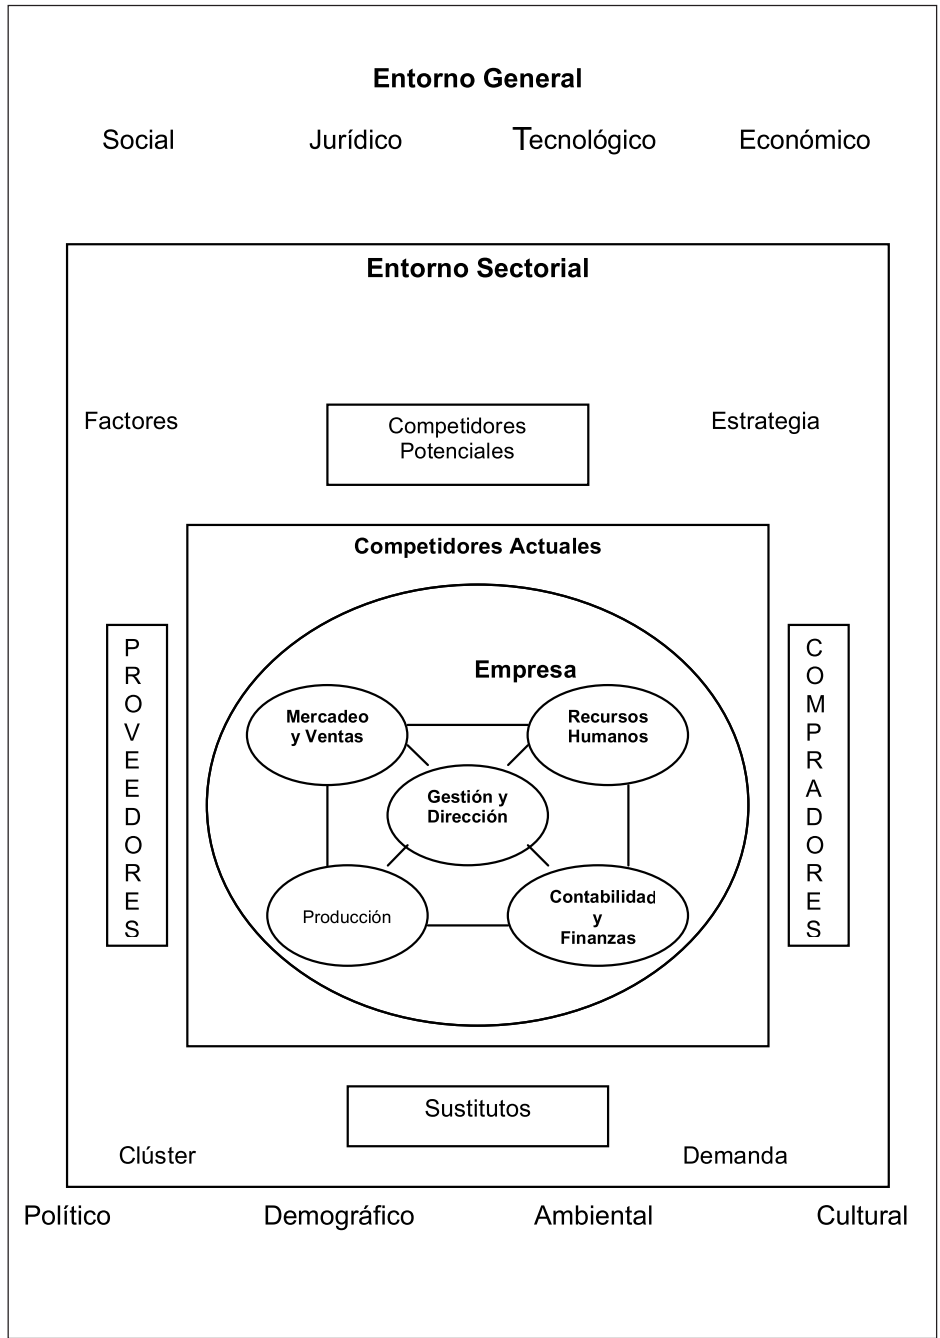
Entorno General

Social Jurídico Tecnológico Económico

Entorno Sectorial

Factores

Competidores Potenciales

Estrategia

Competidores Actuales

PROVEEDORES

Empresa

Mercadeo y Ventas

Recursos Humanos

Gestión y Dirección

Producción

Contabilidad y Finanzas

COMPRADORES

Sustitutos

Clúster

Demanda

Político Demográfico Ambiental Cultural